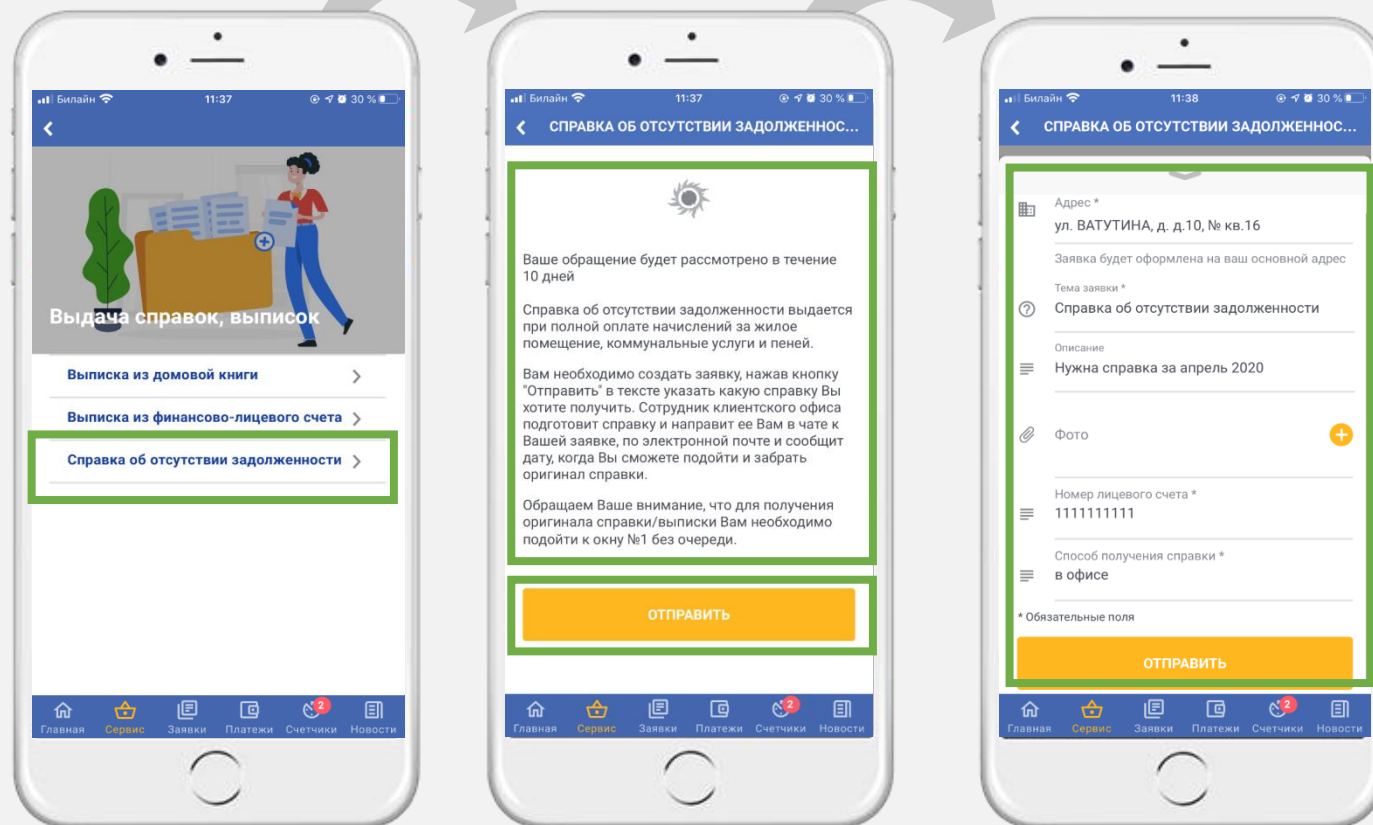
Билайн 11:37 30 %

Выдача справок, выписок

Выписка из домовой книги

Выписка из финансово-лицевого счета

Справка об отсутствии задолженности

Главная Сервис Заявки Платежи 2 Счетчики Новости

Билайн 11:37 30 %

СПРАВКА ОБ ОТСУТСТВИИ ЗАДОЛЖЕННОС...

Ваше обращение будет рассмотрено в течение 10 дней

Справка об отсутствии задолженности выдается при полной оплате начислений за жилое помещение, коммунальные услуги и пеней.

Вам необходимо создать заявку, нажав кнопку "Отправить" в тексте указать какую справку Вы хотите получить. Сотрудник клиентского офиса подготовит справку и направит ее Вам в чате к Вашей заявке, по электронной почте и сообщит дату, когда Вы сможете подойти и забрать оригинал справки.

Обращаем Ваше внимание, что для получения оригинала справки/выписки Вам необходимо подойти к окну №1 без очереди.

ОТПРАВИТЬ

Главная Сервис Заявки Платежи 2 Счетчики Новости

Билайн 11:38 30 %

СПРАВКА ОБ ОТСУТСТВИИ ЗАДОЛЖЕННОС...

Адрес *
ул. ВАТУТИНА, д. д.10, № кв.16

Заявка будет оформлена на ваш основной адрес

Тема заявки *
Справка об отсутствии задолженности

Описание
Нужна справка за апрель 2020

Фото

Номер лицевого счета *
1111111111

Способ получения справки *
в офисе

* Обязательные поля

ОТПРАВИТЬ

Главная Сервис Заявки Платежи 2 Счетчики Новости